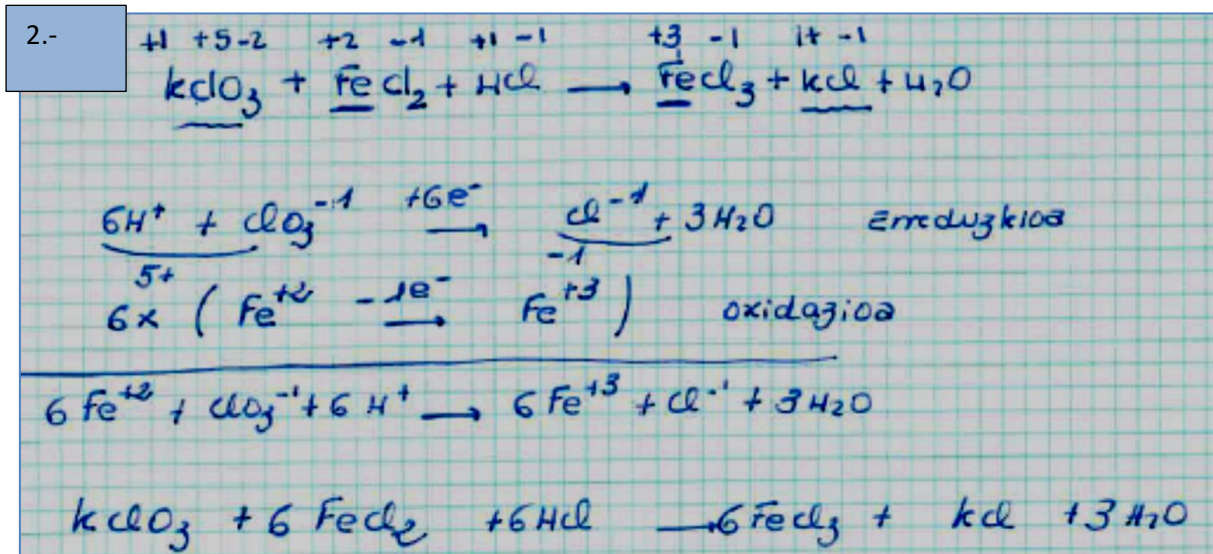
2.-

$\overset{+1\ +5-2}{KClO_3} + \overset{+2\ -1}{FeCl_2} + \overset{+1\ -1}{HCl} \longrightarrow \overset{+3\ -1}{FeCl_3} + \overset{1+\ -1}{KCl} + H_2O$

$6H^+ + ClO_3^{-1} \xrightarrow{+6e^-} Cl^{-1} + 3H_2O$ erreduzkioa

5+ -1

$6\times\ (Fe^{+2} \xrightarrow{-1e^-} Fe^{+3})$ oxidazioa

$6Fe^{+2} + ClO_3^{-1} + 6H^+ \longrightarrow 6Fe^{+3} + Cl^{-1} + 3H_2O$

$KClO_3 + 6FeCl_2 + 6HCl \longrightarrow 6FeCl_3 + KCl + 3H_2O$